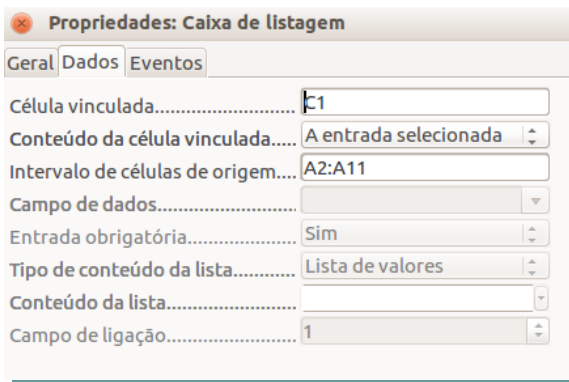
Propriedades: Caixa de listagem

Geral Dados Eventos

Célula vinculada............................ C1
Conteúdo da célula vinculada..... A entrada selecionada
Intervalo de células de origem.... A2:A11
Campo de dados.............................
Entrada obrigatória..................... Sim
Tipo de conteúdo da lista............ Lista de valores
Conteúdo da lista..........................
Campo de ligação......................... 1